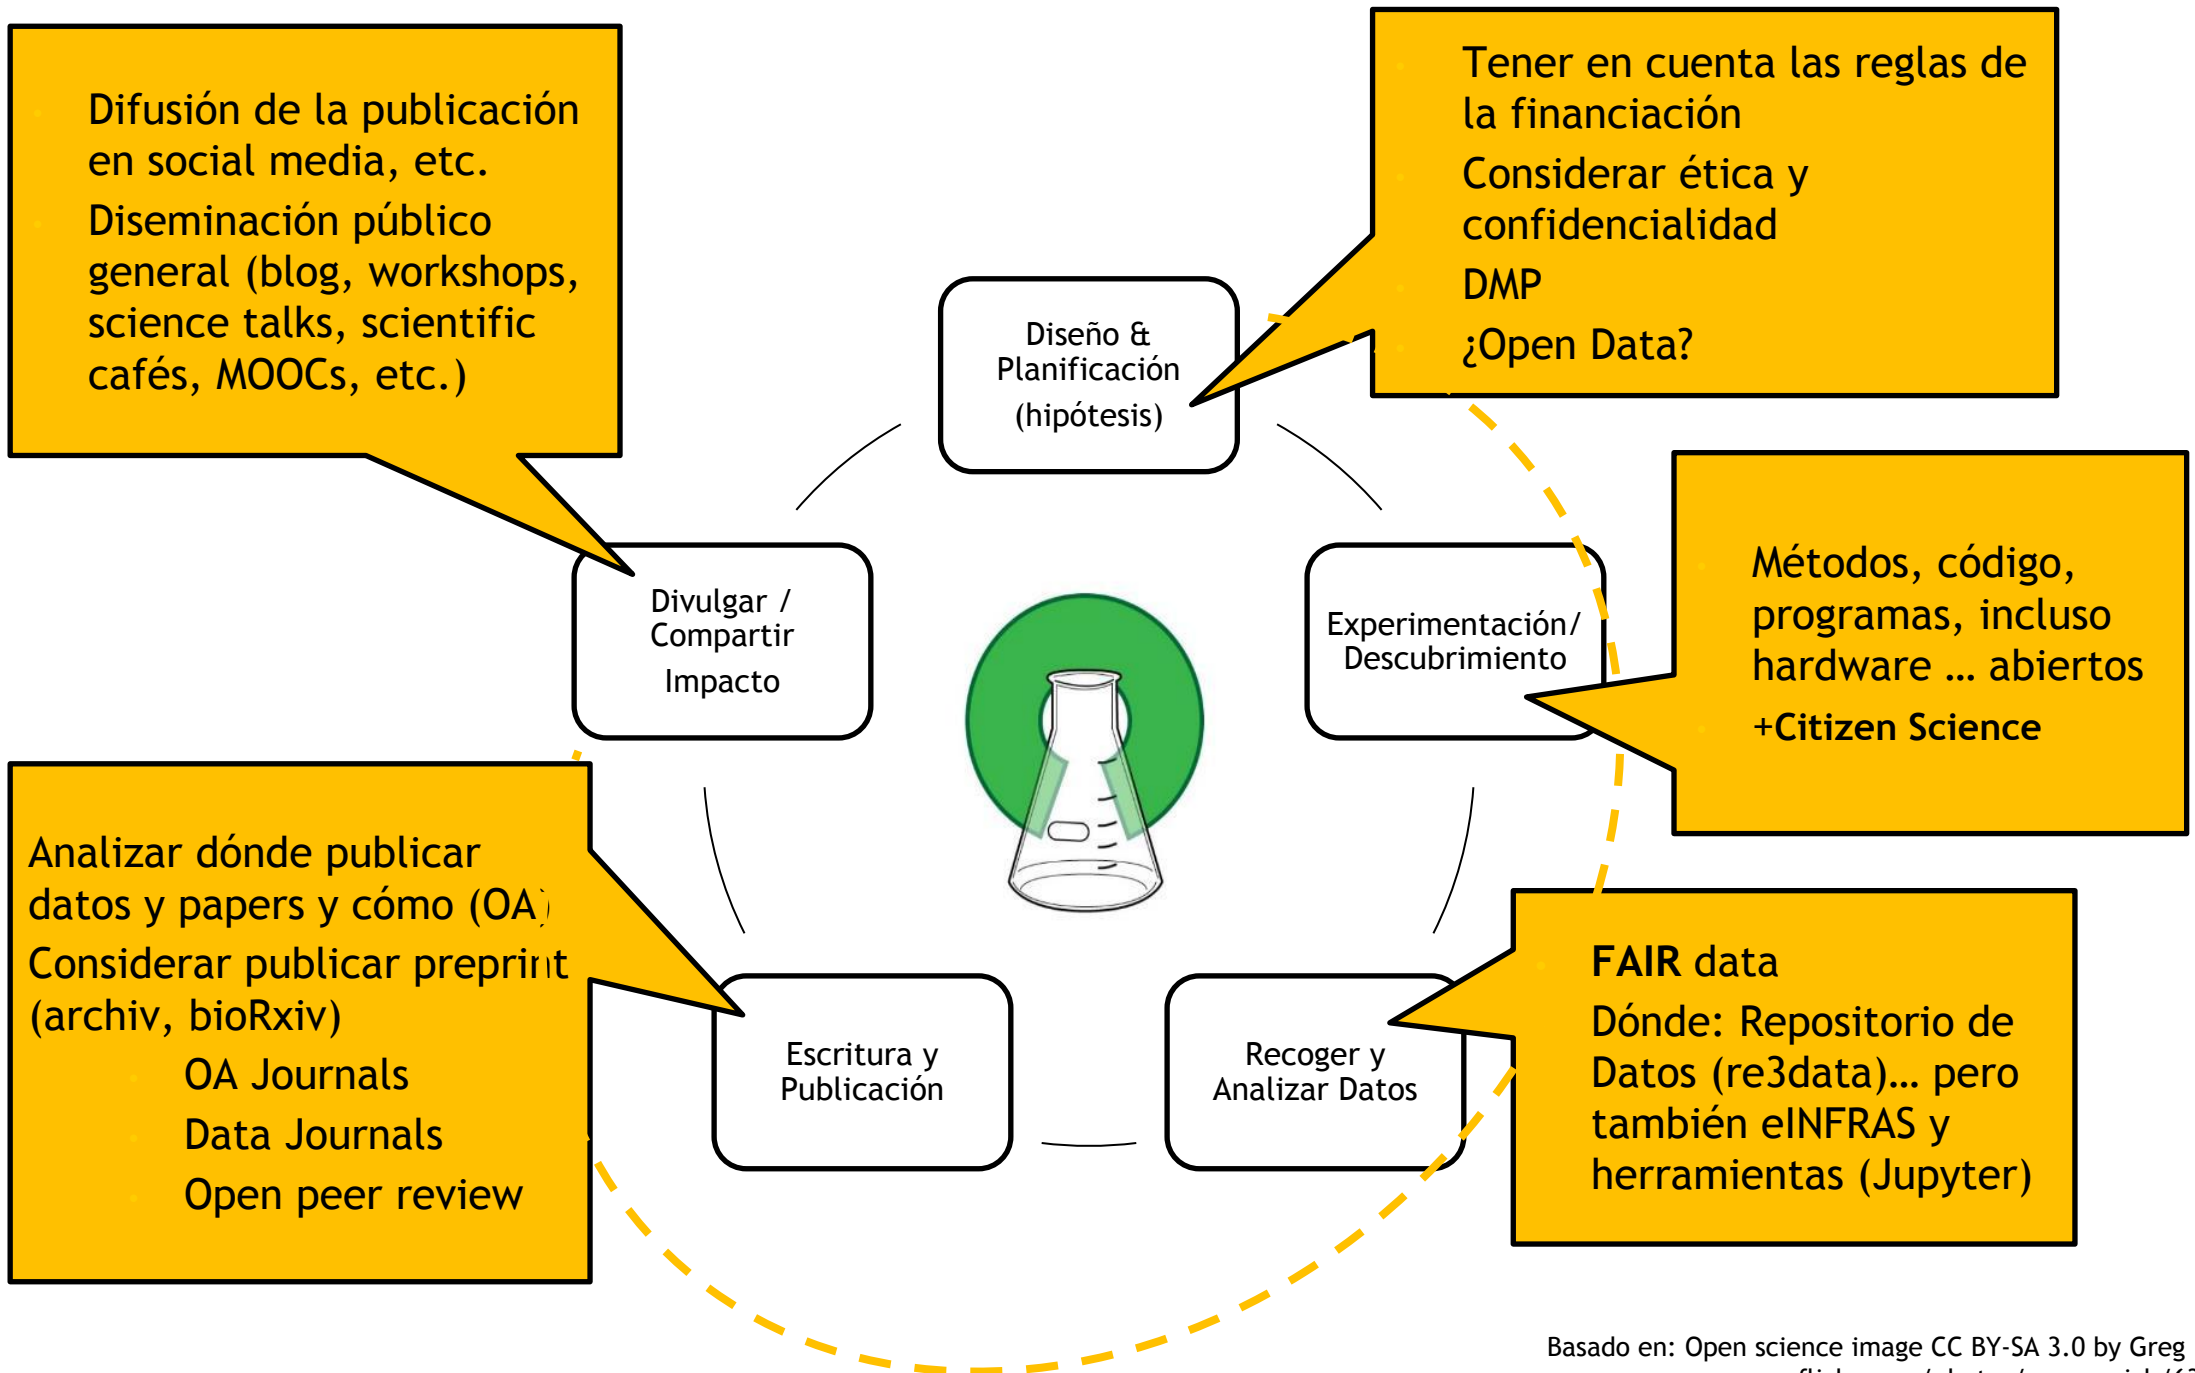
Difusión de la publicación en social media, etc.

Diseminación público general (blog, workshops, science talks, scientific cafés, MOOCs, etc.)

Tener en cuenta las reglas de la financiación

Considerar ética y confidencialidad

DMP

¿Open Data?

Diseño & Planificación (hipótesis)

Divulgar / Compartir Impacto

Experimentación/ Descubrimiento

Métodos, código, programas, incluso hardware … abiertos

+Citizen Science

Analizar dónde publicar datos y papers y cómo (OA)

Considerar publicar preprint (archiv, bioRxiv)

OA Journals

Data Journals

Open peer review

Escritura y Publicación

Recoger y Analizar Datos

FAIR data

Dónde: Repositorio de Datos (re3data)… pero también eINFRAS y herramientas (Jupyter)

Basado en: Open science image CC BY-SA 3.0 by Greg
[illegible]